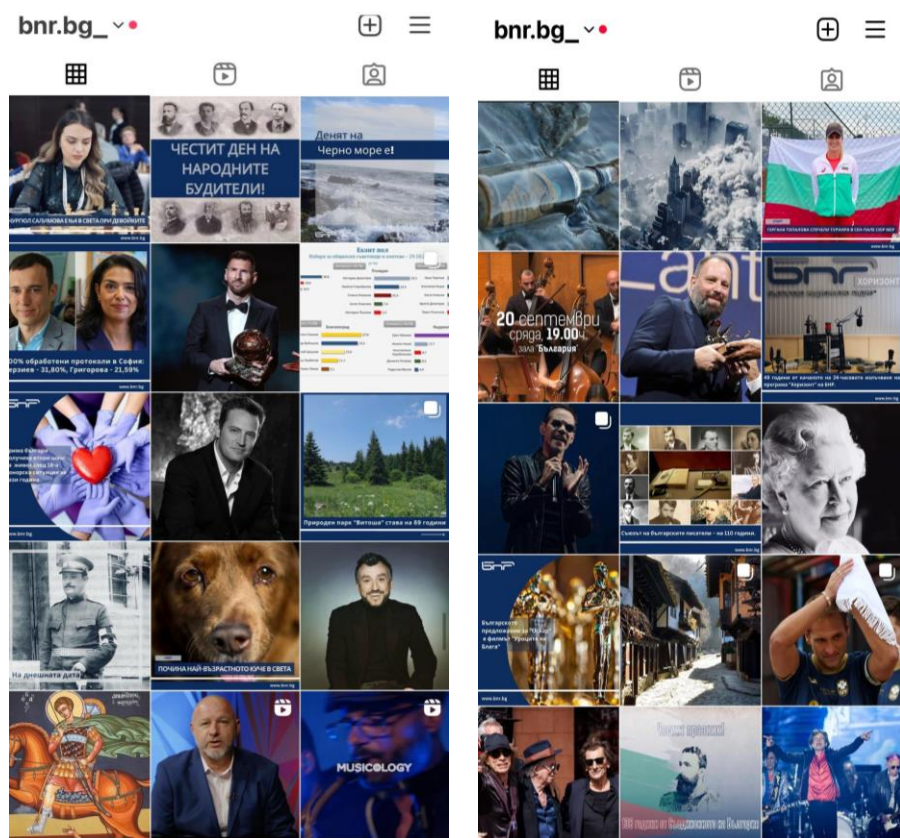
bnr.bg_

ЧЕСТИТ ДЕН НА НАРОДНИТЕ БУДИТЕЛИ!

Денят на Черно море е!

Екзит пол

30% обработени протоколи в София: ...ерзиев - 31,80%, Григорова - 21,59%

www.bnr.bg

Природен парк "Витоша" става на 89 години

ПОЧИНА НАЙ-ВЪЗРАСТНОТО КУЧЕ В СВЕТА

На днешната дата

MUSICOLOGY

bnr.bg_

20 септември сряда 19.00 ч. зала "България"

БНР ХОРИЗОНТ

Съюзът на българските писатели - на 110 години

www.bnr.bg